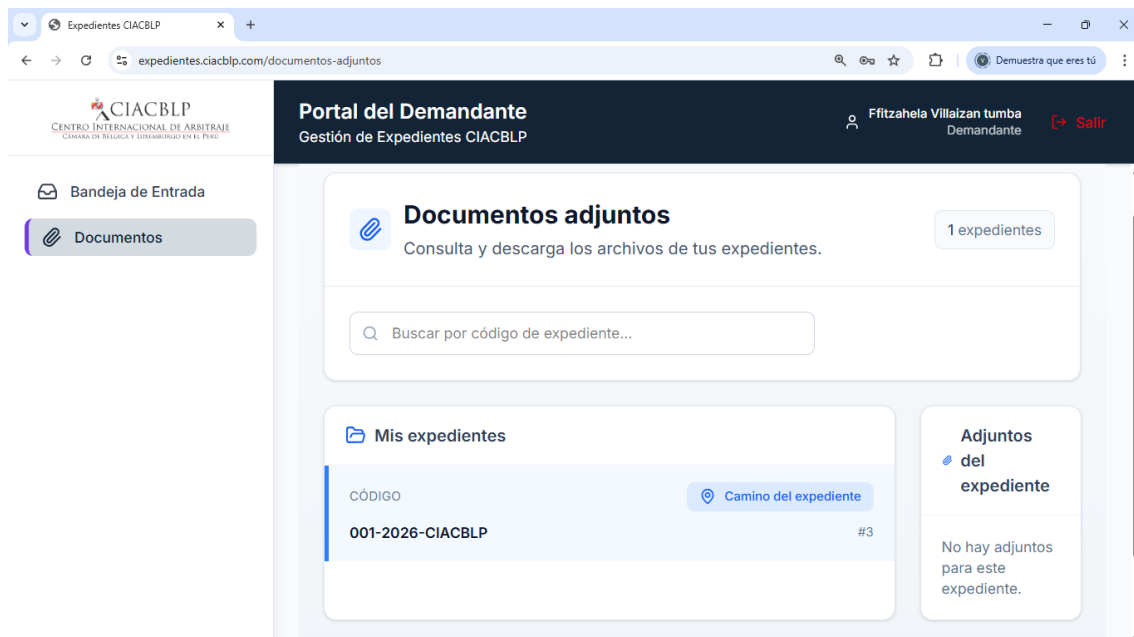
Expedientes CIACBLP

expedientes.ciacblp.com/documentos-adjuntos

Demuestra que eres tú

CIACBLP
Centro Internacional de Arbitraje
Cámara de Bélgica y Luxemburgo en el Perú

Bandeja de Entrada

Documentos

Portal del Demandante
Gestión de Expedientes CIACBLP

Ffitzahela Villaizan tumba
Demandante

Salir

Documentos adjuntos
Consulta y descarga los archivos de tus expedientes.

1 expedientes

Buscar por código de expediente...

Mis expedientes

CÓDIGO

Camino del expediente

001-2026-CIACBLP

#3

Adjuntos del expediente

No hay adjuntos para este expediente.